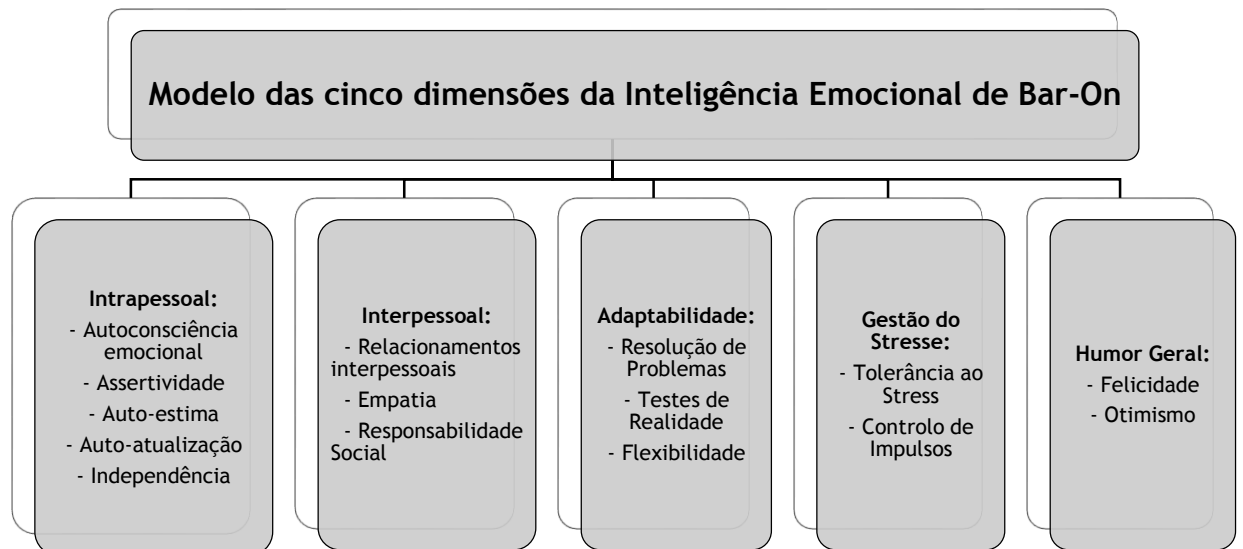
Modelo das cinco dimensões da Inteligência Emocional de Bar-On

Intrapessoal:
- Autoconsciência emocional
- Assertividade
- Auto-estima
- Auto-atualização
- Independência

Interpessoal:
- Relacionamentos interpessoais
- Empatia
- Responsabilidade Social

Adaptabilidade:
- Resolução de Problemas
- Testes de Realidade
- Flexibilidade

Gestão do Stresse:
- Tolerância ao Stress
- Controlo de Impulsos

Humor Geral:
- Felicidade
- Otimismo